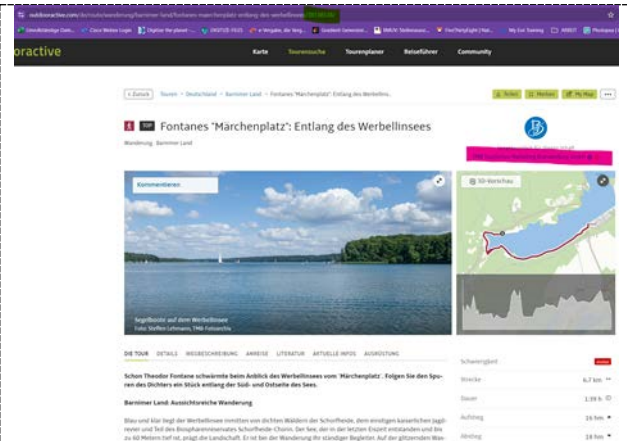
outdooractive.com/de/route/wanderung/barnimer-land/fontanes-maerchenplatz-entlang-des-werbellinsees/

oractive

Karte Tourensuche Tourenplaner Reiseführer Community

< Zurück Touren > Deutschland > Barnimer Land > Fontanes "Märchenplatz": Entlang des Werbellins...

Teilen Merken My Map ...

TOP Fontanes "Märchenplatz": Entlang des Werbellinsees

Wanderung · Barnimer Land

Kommentieren

3D-Vorschau

Segelboote auf dem Werbellinsee
Foto: Steffen Lehmann, TMB Fotoarchiv

DIE TOUR DETAILS WEGBESCHREIBUNG ANREISE LITERATUR AKTUELLE INFOS AUSRÜSTUNG

Schon Theodor Fontane schwärmte beim Anblick des Werbellinsees vom "Märchenplatz". Folgen Sie den Spuren des Dichters ein Stück entlang der Süd- und Ostseite des Sees.

Barnimer Land: Aussichtsreiche Wanderung

Blau und klar liegt der Werbellinsee inmitten von dichten Wäldern der Schorfheide, dem einstigen kaiserlichen Jagdrevier und Teil des Biosphärenreservates Schorfheide-Chorin. Der See, der in der letzten Eiszeit entstanden und bis zu 60 Metern tief ist, prägt die Landschaft. Er ist bei der Wanderung Ihr ständiger Begleiter. Auf der glitzernden Was-

Schwierigkeit
Strecke 6,7 km
Dauer 1:39 h
Aufstieg 16 hm
Abstieg 18 hm